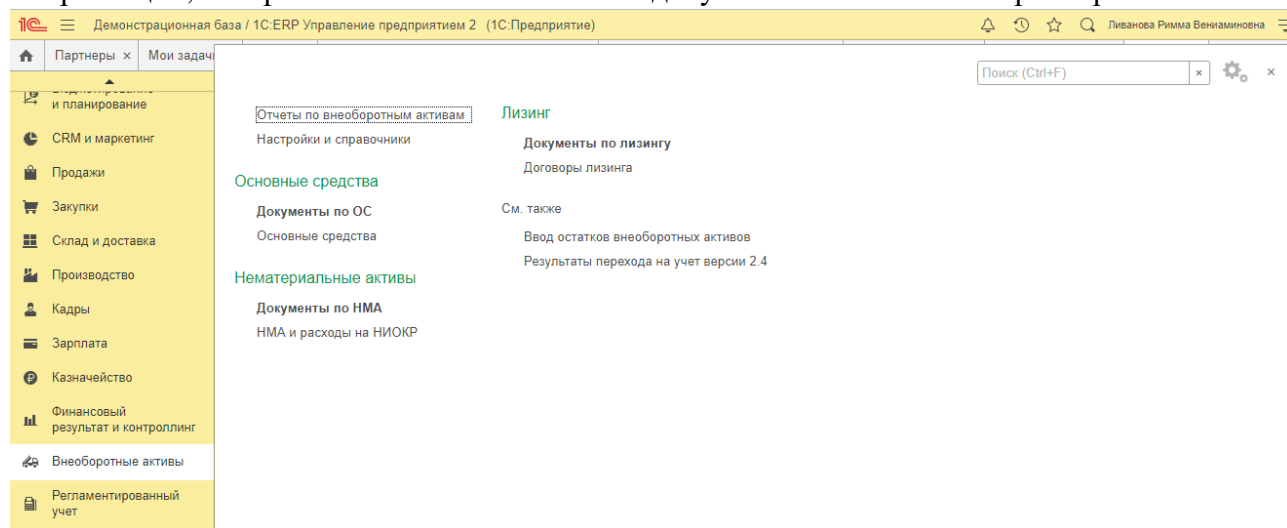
1С Демонстрационная база / 1С:ERP Управление предприятием 2 (1С:Предприятие)

Ливанова Римма Вениаминовна

Партнеры × Мои задачи

Поиск (Ctrl+F) ×

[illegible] и планирование

CRM и маркетинг

Продажи

Закупки

Склад и доставка

Производство

Кадры

Зарплата

Казначейство

Финансовый результат и контроллинг

Внеоборотные активы

Регламентированный учет

Отчеты по внеоборотным активам

Настройки и справочники

Основные средства

Документы по ОС

Основные средства

Нематериальные активы

Документы по НМА

НМА и расходы на НИОКР

Лизинг

Документы по лизингу

Договоры лизинга

См. также

Ввод остатков внеоборотных активов

Результаты перехода на учет версии 2.4